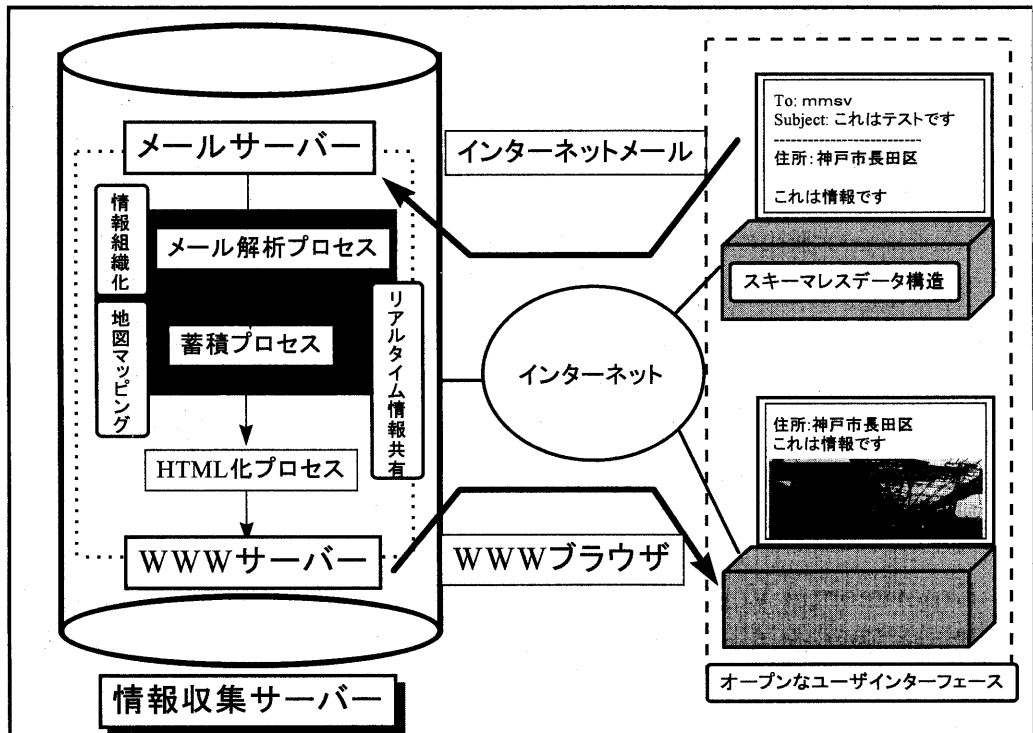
メールサーバー

情報組織化

メール解析プロセス

地図マッピング

蓄積プロセス

リアルタイム情報共有

HTML化プロセス

WWWサーバー

情報収集サーバー

インターネットメール

インターネット

WWWブラウザ

To: mmsv
Subject: これはテストです
------------------------
住所: 神戸市長田区

これは情報です

スキーマレスデータ構造

住所:神戸市長田区
これは情報です

オープンなユーザインターフェース